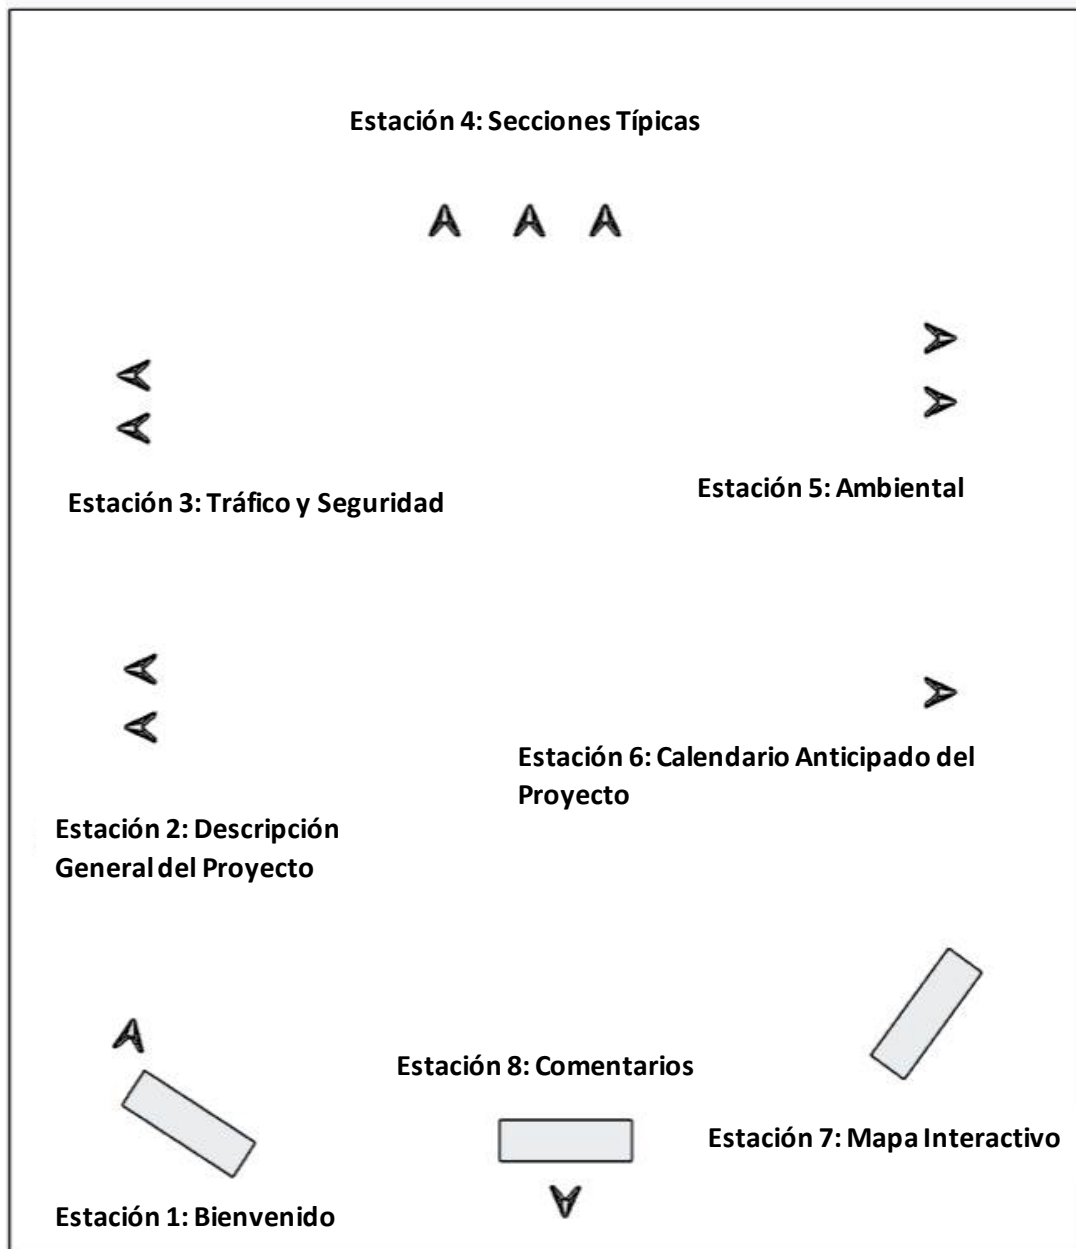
Estación 4: Secciones Típicas

Estación 3: Tráfico y Seguridad

Estación 5: Ambiental

Estación 6: Calendario Anticipado del Proyecto

Estación 2: Descripción General del Proyecto

Estación 8: Comentarios

Estación 7: Mapa Interactivo

Estación 1: Bienvenido